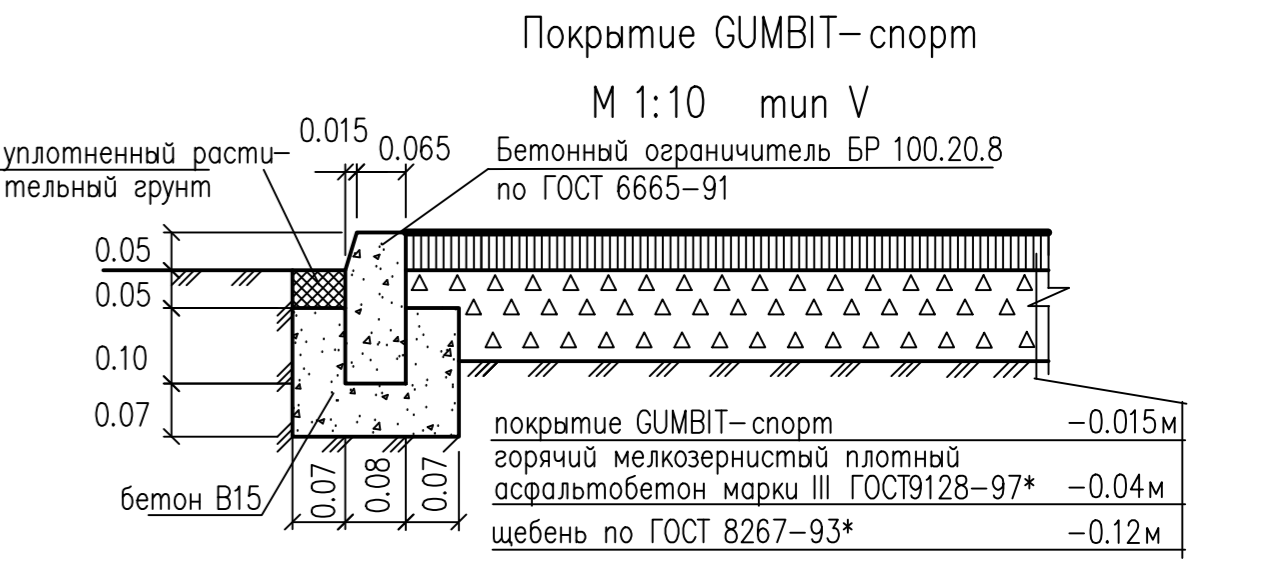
Покрытие GUMBIT–спорт

М 1:10 тип V

уплотненный растительный грунт

0.015

0.065

Бетонный ограничитель БР 100.20.8 по ГОСТ 6665–91

0.05

0.05

0.10

0.07

бетон В15

0.07

0.08

0.07

| покрытие GUMBIT–спорт | –0.015м |
|---|---|
| горячий мелкозернистый плотный асфальтобетон марки III ГОСТ9128–97* | –0.04м |
| щебень по ГОСТ 8267–93* | –0.12м |